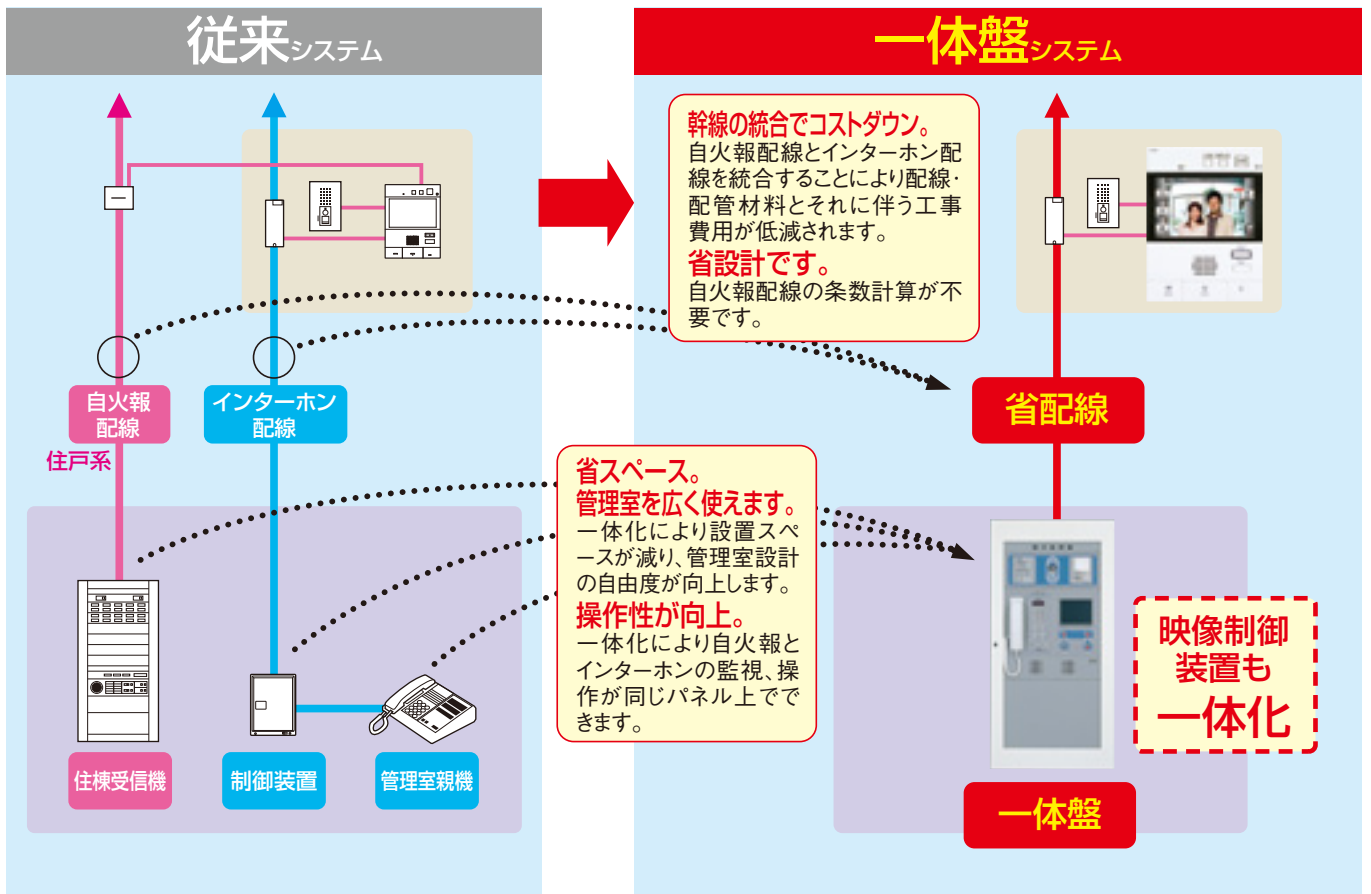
従来システム

一体盤システム

幹線の統合でコストダウン。
自火報配線とインターホン配線を統合することにより配線・配管材料とそれに伴う工事費用が低減されます。

省設計です。
自火報配線の条数計算が不要です。

自火報
配線

住戸系

インターホン
配線

省配線

省スペース。
管理室を広く使えます。
一体化により設置スペースが減り、管理室設計の自由度が向上します。

操作性が向上。
一体化により自火報とインターホンの監視、操作が同じパネル上でできます。

映像制御
装置も
一体化

住棟受信機

制御装置

管理室親機

一体盤